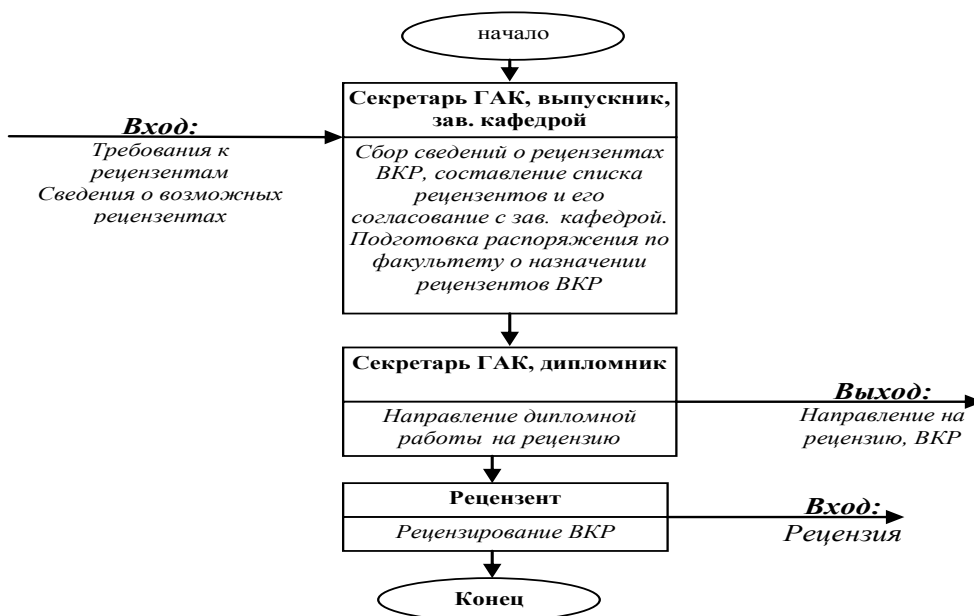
начало

Вход:
Требования к рецензентам
Сведения о возможных рецензентах

Секретарь ГАК, выпускник, зав. кафедрой

Сбор сведений о рецензентах ВКР, составление списка рецензентов и его согласование с зав. кафедрой. Подготовка распоряжения по факультету о назначении рецензентов ВКР

Секретарь ГАК, дипломник

Направление дипломной работы на рецензию

Выход:
Направление на рецензию, ВКР

Рецензент

Рецензирование ВКР

Вход:
Рецензия

Конец